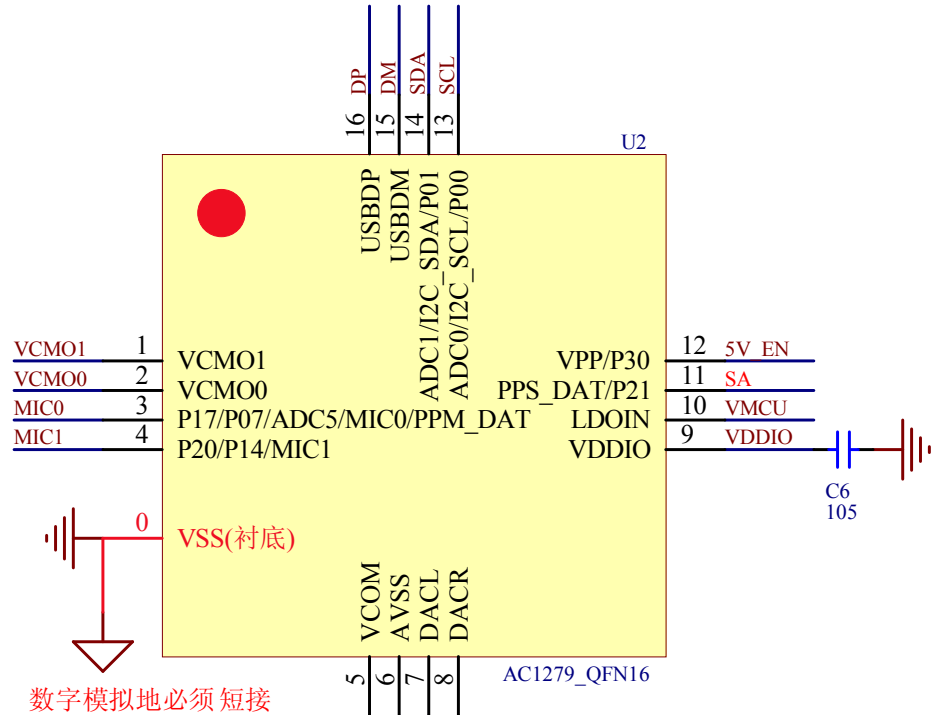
DP
DM
SDA
SCL
16
15
14
13
U2
USBDP
USBDM
ADC1/I2C_SDA/P01
ADC0/I2C_SCL/P00
VCMO1
1
VCMO1
VCMO0
2
VCMO0
MIC0
3
P17/P07/ADC5/MIC0/PPM_DAT
MIC1
4
P20/P14/MIC1
VPP/P30
12
5V_EN
PPS_DAT/P21
11
SA
LDOIN
10
VMCU
VDDIO
9
VDDIO
C6
105
0
VSS(衬底)
VCOM
AVSS
DACL
DACR
AC1279_QFN16
5
6
7
8
数字模拟地必须 短接